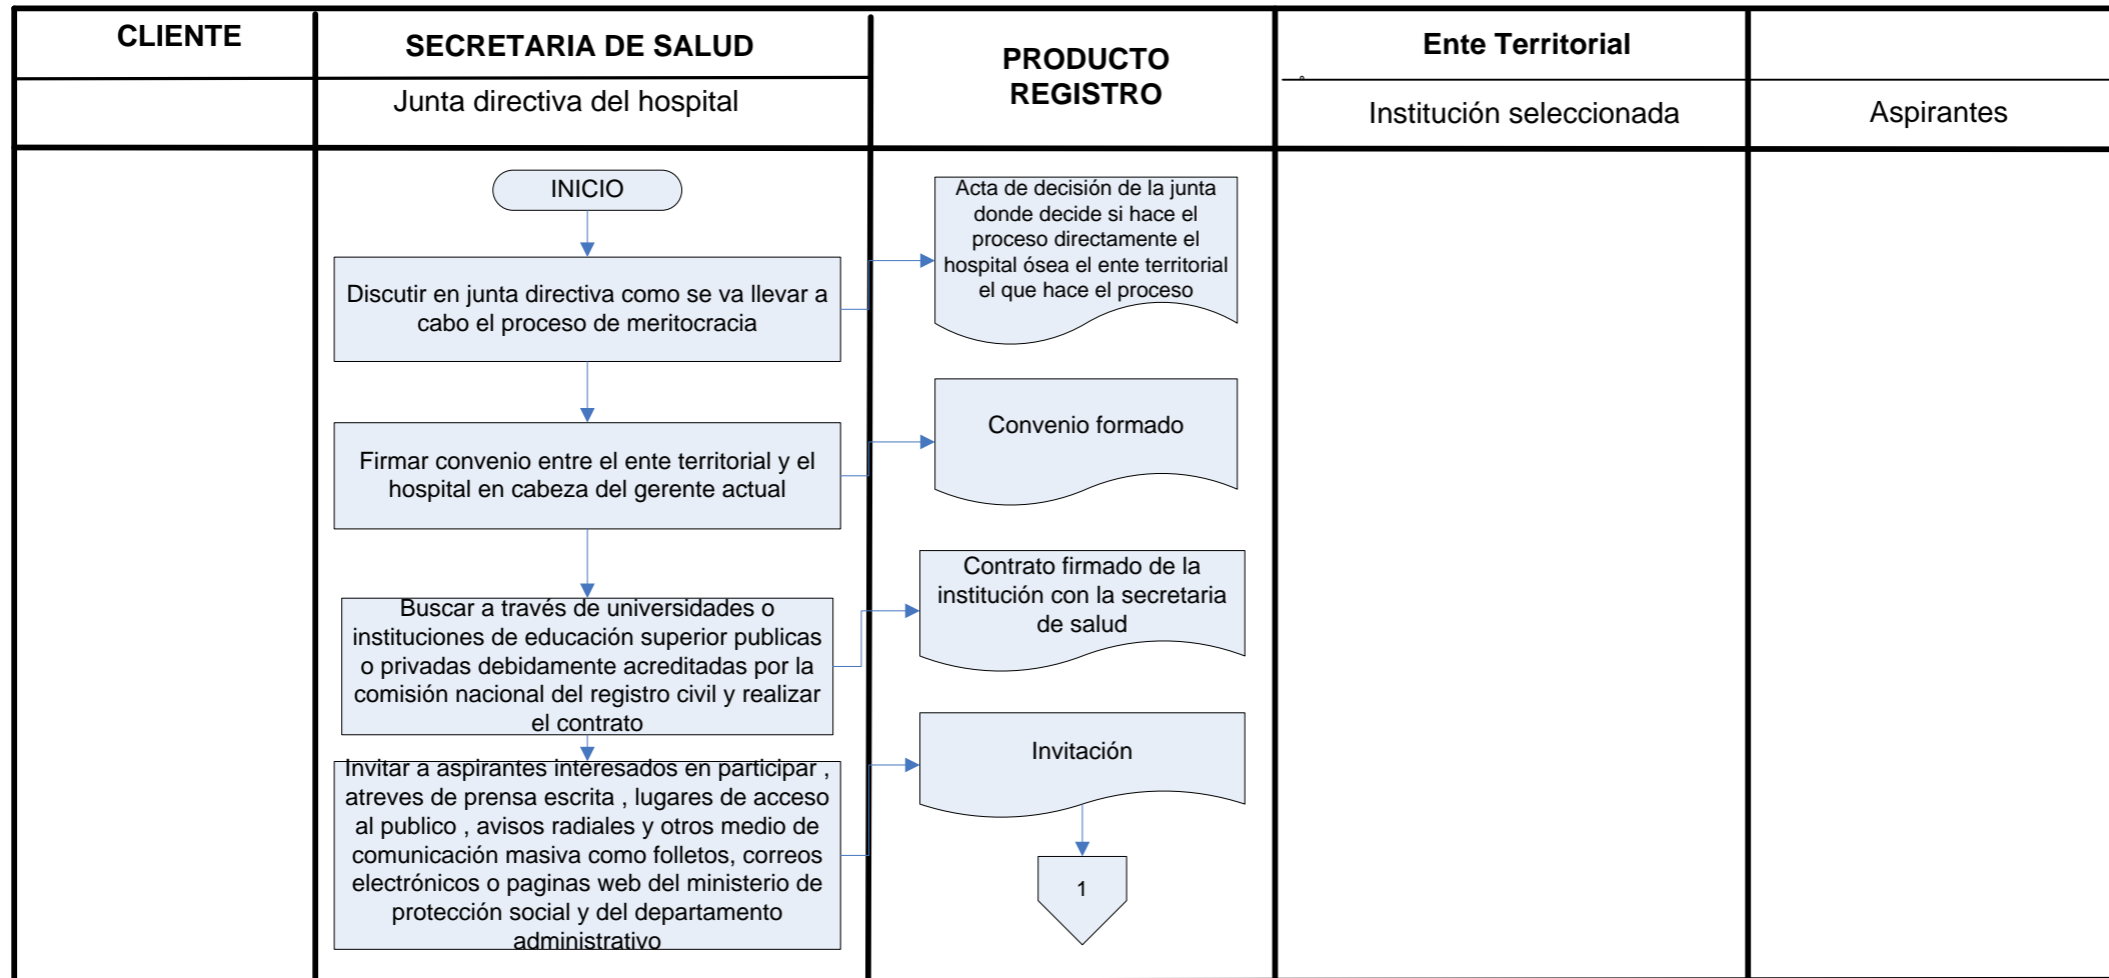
| CLIENTE | SECRETARIA DE SALUD | PRODUCTO REGISTRO | Ente Territorial | |
|---|---|---|---|---|
| | Junta directiva del hospital | | Institución seleccionada | Aspirantes |

INICIO

Discutir en junta directiva como se va llevar a cabo el proceso de meritocracia

Acta de decisión de la junta donde decide si hace el proceso directamente el hospital ósea el ente territorial el que hace el proceso

Firmar convenio entre el ente territorial y el hospital en cabeza del gerente actual

Convenio formado

Buscar a través de universidades o instituciones de educación superior publicas o privadas debidamente acreditadas por la comisión nacional del registro civil y realizar el contrato

Contrato firmado de la institución con la secretaria de salud

Invitar a aspirantes interesados en participar , atreves de prensa escrita , lugares de acceso al publico , avisos radiales y otros medio de comunicación masiva como folletos, correos electrónicos o paginas web del ministerio de protección social y del departamento administrativo

Invitación

1